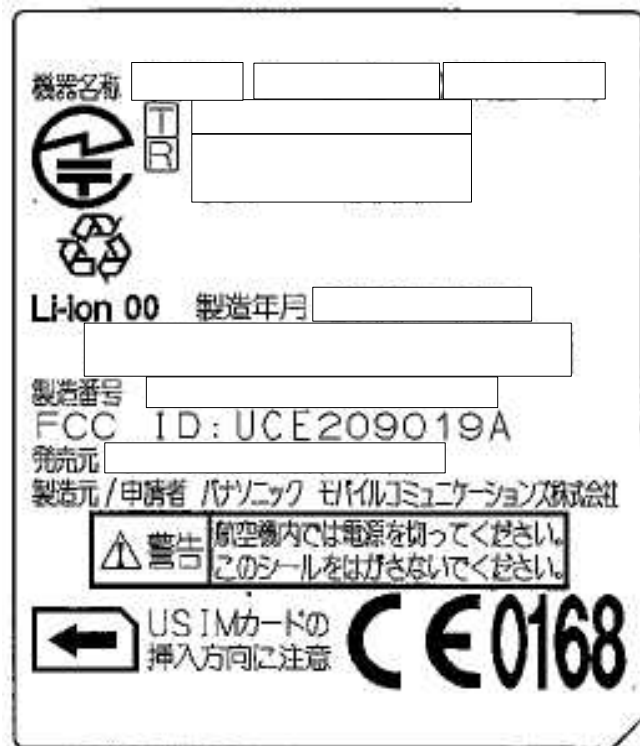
機器名称

T
R

Li-ion 00 製造年月

製造番号
FCC ID:UCE209019A
発売元
製造元/申請者 パナソニック モバイルコミュニケーションズ株式会社

⚠警告 航空機内では電源を切ってください。
このシールをはがさないでください。

USIMカードの
挿入方向に注意

CE0168